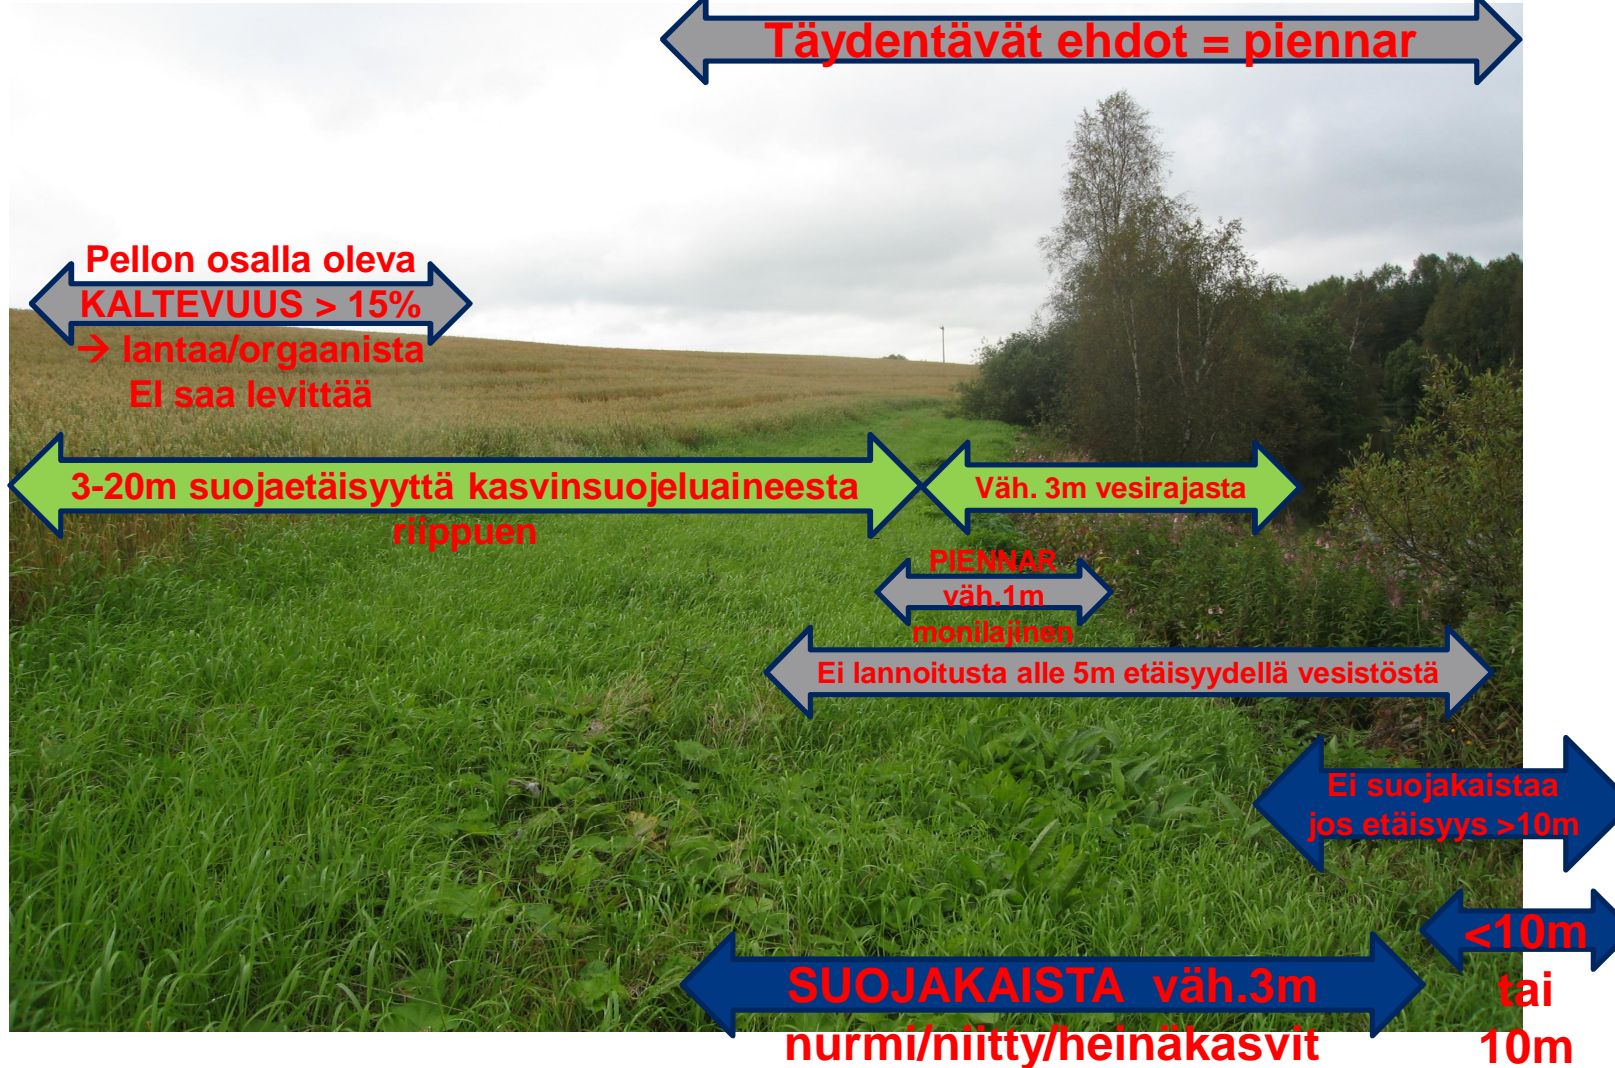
Täydentävät ehdot = piennar

Pellon osalla oleva KALTEVUUS > 15% → lantaa/orgaanista EI saa levittää

3-20m suojaetäisyyttä kasvinsuojeluaineesta riippuen

Väh. 3m vesirajasta

PIENNAR väh.1m monilajinen

Ei lannoitusta alle 5m etäisyydellä vesistöstä

Ei suojakaistaa jos etäisyys >10m

<10m tai 10m

SUOJAKAISTA väh.3m nurmi/niitty/heinäkasvit